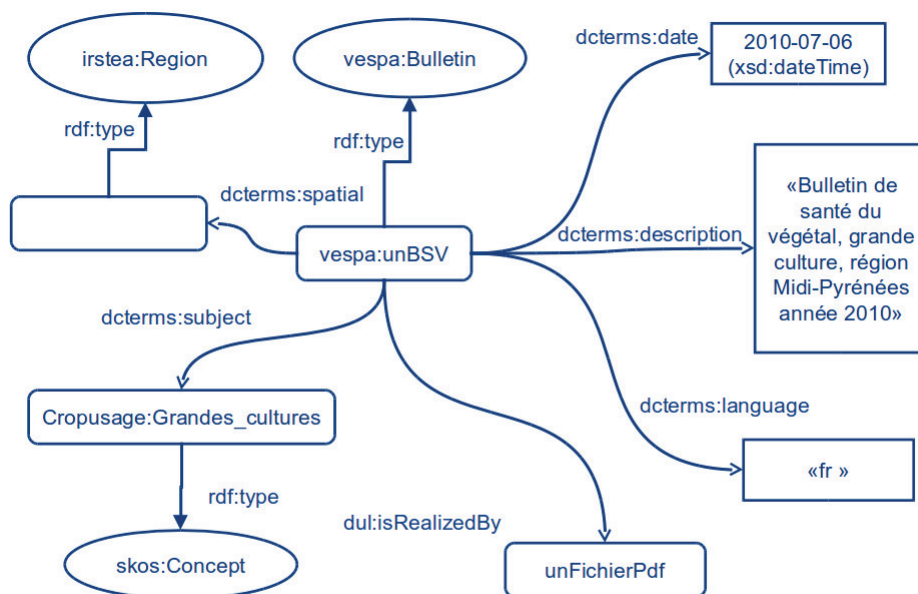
irstea:Region

vespa:Bulletin

dcterms:date

2010-07-06 (xsd:dateTime)

rdf:type

rdf:type

dcterms:spatial

«Bulletin de santé du végétal, grande culture, région Midi-Pyrénées année 2010»

dcterms:description

vespa:unBSV

dcterms:subject

dcterms:language

Cropusage:Grandes_cultures

«fr »

rdf:type

dul:isRealizedBy

skos:Concept

unFichierPdf